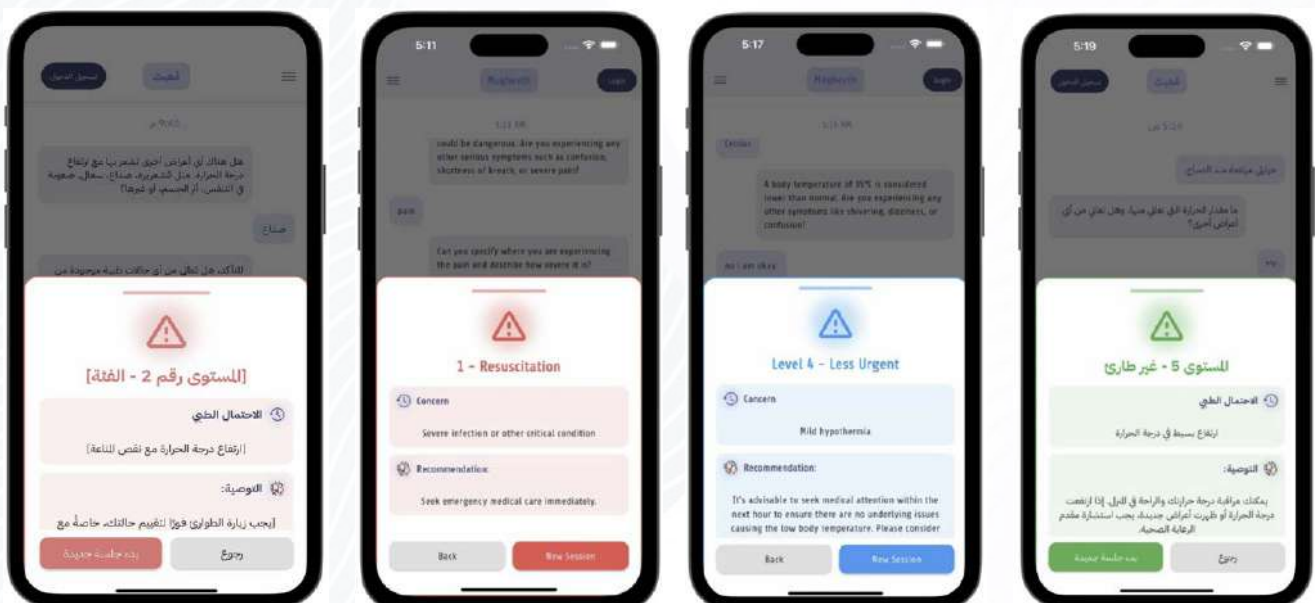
تسجيل الدخول
المهدي

هل هناك أي أعراض أخرى تشعر بها مع ارتفاع درجة الحرارة، مثل الشعريرة، صداع، سعال، صعوبة في التنفس، آلام الجسم، أو غيرها؟

صداع

للتأكد، هل تعاني من أي حالات طبية موجودة من

[المستوى رقم 2 - الفئة]

الاحتمال الطبي

[ارتفاع درجة الحرارة مع نقص المناعة]

التوصية:

[يجب زيارة الطوارئ فوراً لتقييم حالتك، خاصةً مع

بدء جلسة جديدة
رجوع

5:11
Mapleeth
Login

could be dangerous. Are you experiencing any other serious symptoms such as confusion, shortness of breath, or severe pain?

pain

Can you specify where you are experiencing the pain and describe how severe it is?

1 - Resuscitation

Concern

Severe infection or other critical condition

Recommendation:

Seek emergency medical care immediately.

Back
New Session

5:17
Mapleeth
Login

A body temperature of 35°C is considered lower than normal. Are you experiencing any other symptoms like shivering, dizziness, or confusion?

no i am okay

Level 4 - Less Urgent

Concern

Mild hypothermia

Recommendation:

It's advisable to seek medical attention within the next hour to ensure there are no underlying issues causing the low body temperature. Please consider

Back
New Session

5:19
تسجيل الدخول
المهدي

ما مقدار الحرارة التي تعاني منها، وهل تعاني من أي أعراض أخرى؟

المستوى 5 - غير طارئ

الاحتمال الطبي

ارتفاع بسيط في درجة الحرارة

التوصية:

يمكنك مراقبة درجة حرارتك والراحة في المنزل. إذا ارتفعت درجة الحرارة أو ظهرت أعراض جديدة، يجب استشارة مقدم الرعاية الصحية.

بدء جلسة جديدة
رجوع